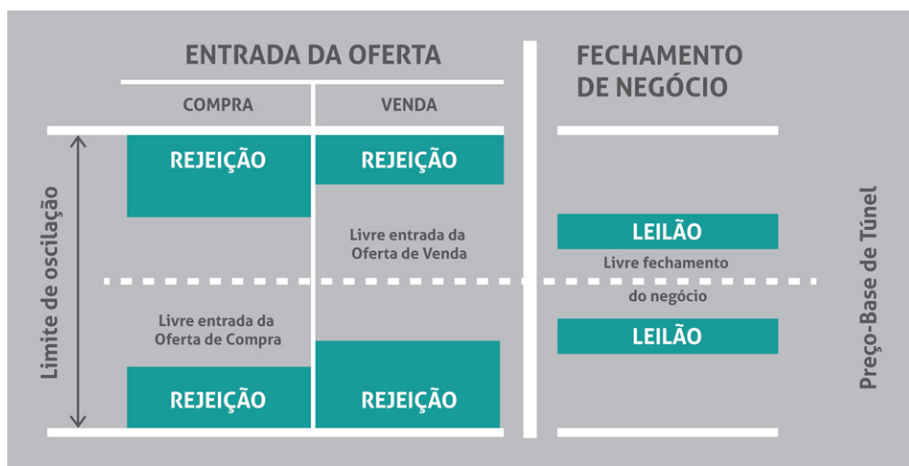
ENTRADA DA OFERTA

COMPRA

VENDA

FECHAMENTO DE NEGÓCIO

Limite de oscilação

REJEIÇÃO

REJEIÇÃO

Livre entrada da Oferta de Venda

LEILÃO

Livre fechamento

do negócio

LEILÃO

Livre entrada da Oferta de Compra

REJEIÇÃO

REJEIÇÃO

Preço-Base de Túnel